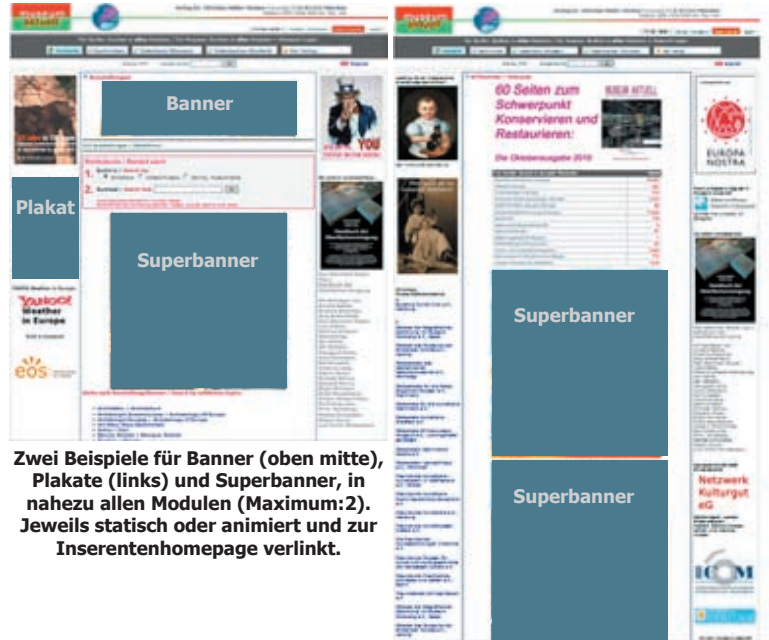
Banner

Plakat

Superbanner

YAHOO! Weather in Europe

eos

60 Seiten zum Schwerpunkt Konservieren und Restaurieren:

Die Oktoberausgabe 2010

MUSEUM AKTUELL

EUROPA NOSTRA

Superbanner

Superbanner

Netzwerk Kulturgut eG

ICOM

Zwei Beispiele für Banner (oben mitte), Plakate (links) und Superbanner, in nahezu allen Modulen (Maximum:2). Jeweils statisch oder animiert und zur Inserentenhomepage verlinkt.